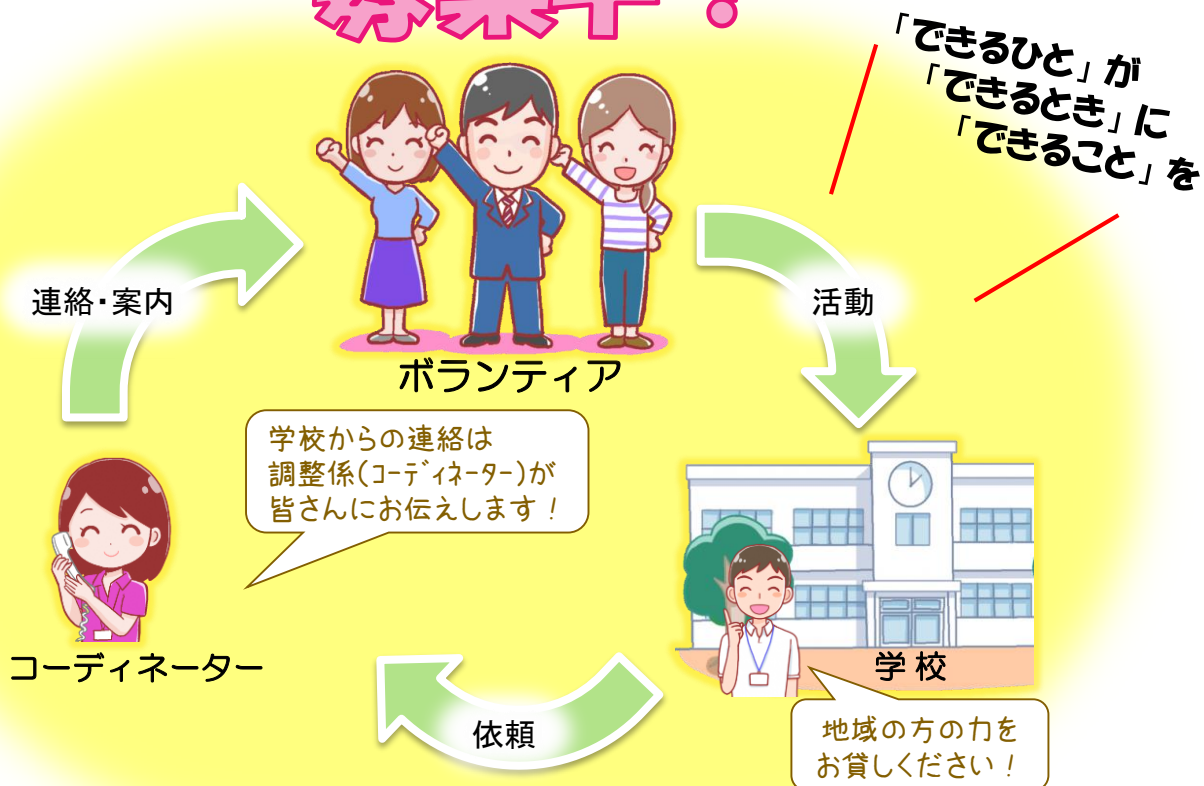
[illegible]

「できるひと」が
「できるとき」に
「できること」を

連絡・案内

活動

ボランティア

学校からの連絡は
調整係(コーディネーター)が
皆さんにお伝えします！

コーディネーター

学校

依頼

地域の方の力を
お貸しください！